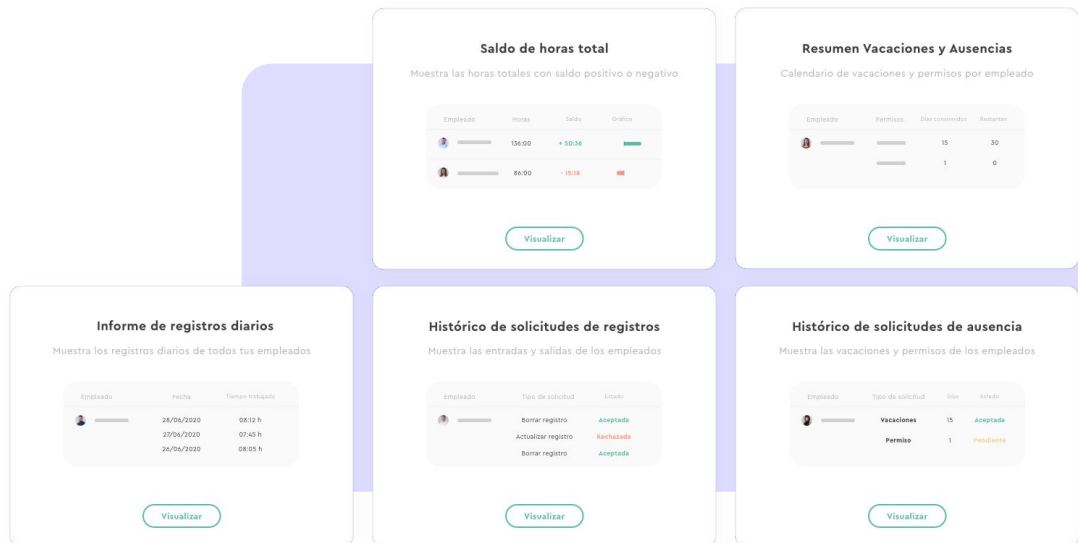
Saldo de horas total

Muestra las horas totales con saldo positivo o negativo

| Empleado | Horas | Saldo | Gráfico |
|---|---|---|---|
| | 136:00 | + 50:36 | |
| | 86:00 | - 15:18 | |

Visualizar

Resumen Vacaciones y Ausencias

Calendario de vacaciones y permisos por empleado

| Empleado | Permisos | Días consumidos | Restantes |
|---|---|---|---|
| | | 15 | 30 |
| | | 1 | 0 |

Visualizar

Informe de registros diarios

Muestra los registros diarios de todos tus empleados

| Empleado | Fecha | Tiempo trabajado |
|---|---|---|
| | 28/06/2020 | 08:12 h |
| | 27/06/2020 | 07:45 h |
| | 26/06/2020 | 08:05 h |

Visualizar

Histórico de solicitudes de registros

Muestra las entradas y salidas de los empleados

| Empleado | Tipo de solicitud | Estado |
|---|---|---|
| | Borrar registro | Aceptada |
| | Actualizar registro | Rechazada |
| | Borrar registro | Aceptada |

Visualizar

Histórico de solicitudes de ausencia

Muestra las vacaciones y permisos de los empleados

| Empleado | Tipo de solicitud | Días | Estado |
|---|---|---|---|
| | Vacaciones | 15 | Aceptada |
| | Permiso | 1 | Pendiente |

Visualizar